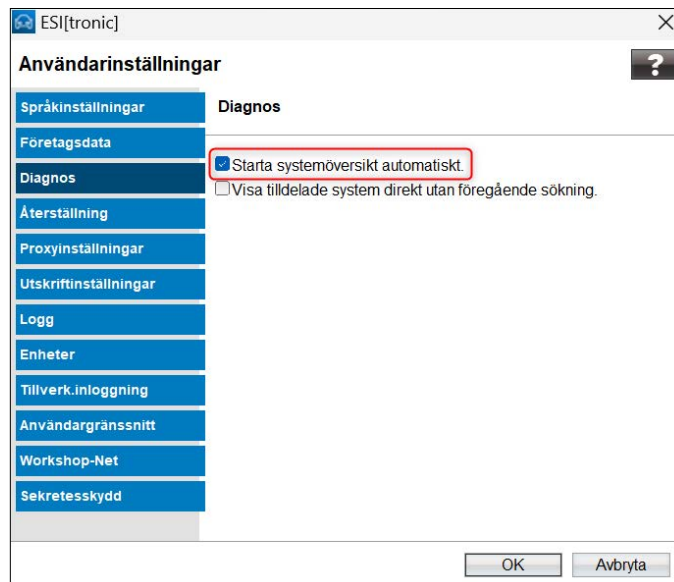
ESI[tronic]
×

Användarinställningar
?

Språkinställningar
Företagsdata
Diagnos
Återställning
Proxyinställningar
Utskriftinställningar
Logg
Enheter
Tillverk.inloggning
Användargränssnitt
Workshop-Net
Sekretesskydd

Diagnos

Starta systemöversikt automatiskt.
Visa tilldelade system direkt utan föregående sökning.

OK
Avbryta